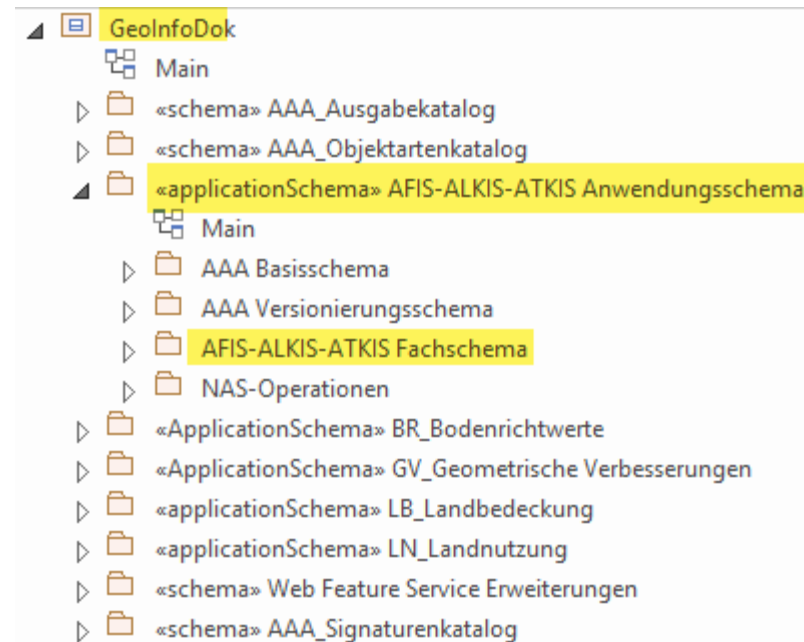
GeoInfoDok
Main
«schema» AAA_Ausgabekatalog
«schema» AAA_Objektartenkatalog
«applicationSchema» AFIS-ALKIS-ATKIS Anwendungsschema
Main
AAA Basisschema
AAA Versionierungsschema
AFIS-ALKIS-ATKIS Fachschema
NAS-Operationen
«ApplicationSchema» BR_Bodenrichtwerte
«ApplicationSchema» GV_Geometrische Verbesserungen
«applicationSchema» LB_Landbedeckung
«applicationSchema» LN_Landnutzung
«schema» Web Feature Service Erweiterungen
«schema» AAA_Signaturenkatalog